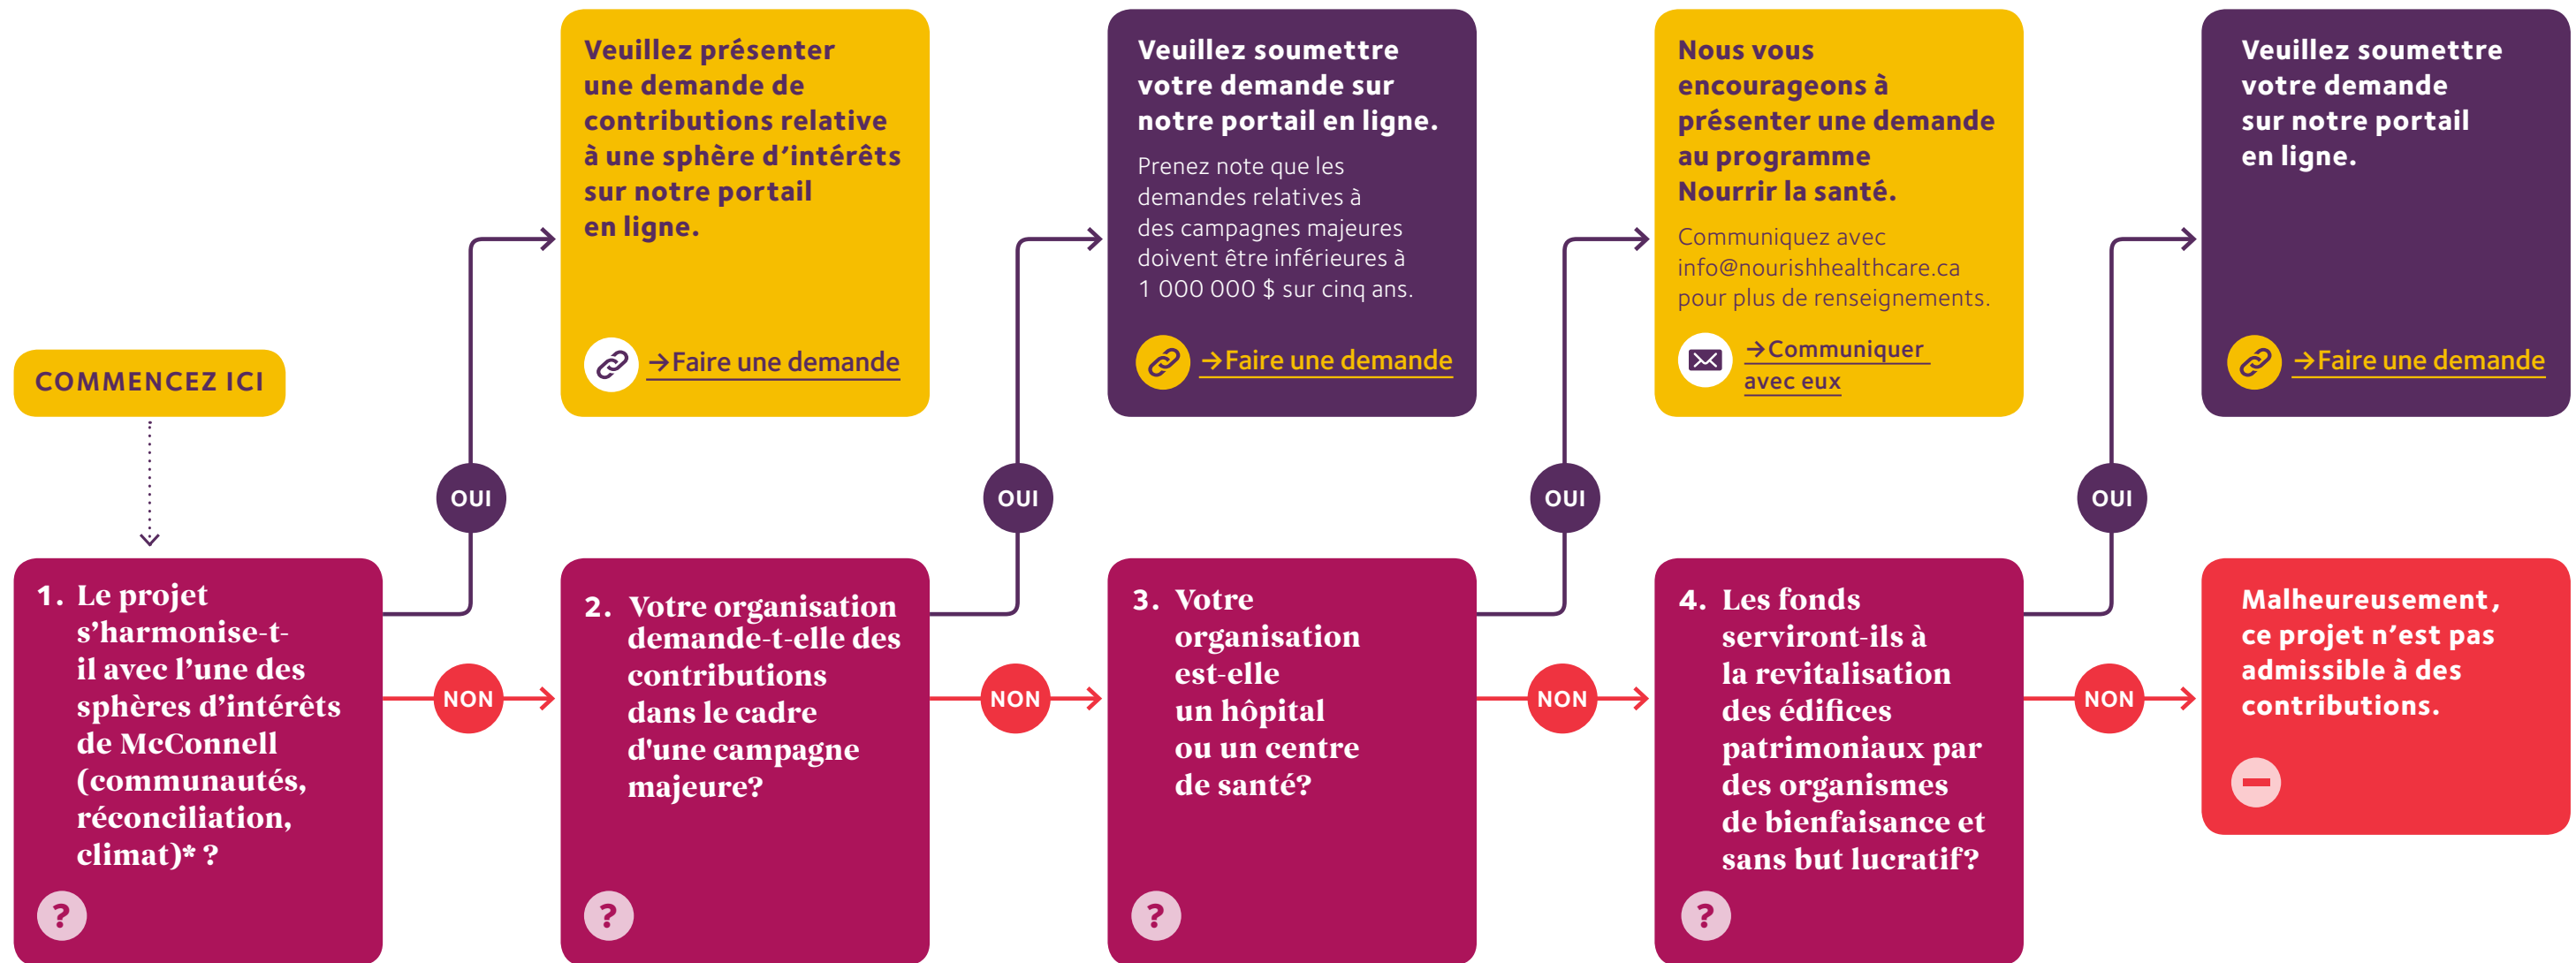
COMMENCEZ ICI

1. Le projet s’harmonise-t-il avec l’une des sphères d’intérêts de McConnell (communautés, réconciliation, climat)* ?

?

OUI

Veuillez présenter une demande de contributions relative à une sphère d’intérêts sur notre portail en ligne.

→Faire une demande

NON

2. Votre organisation demande-t-elle des contributions dans le cadre d'une campagne majeure?

?

OUI

Veuillez soumettre votre demande sur notre portail en ligne.

Prenez note que les demandes relatives à des campagnes majeures doivent être inférieures à 1 000 000 $ sur cinq ans.

→Faire une demande

NON

3. Votre organisation est-elle un hôpital ou un centre de santé?

?

OUI

Nous vous encourageons à présenter une demande au programme Nourrir la santé.

Communiquez avec info@nourishhealthcare.ca pour plus de renseignements.

→Communiquer avec eux

NON

4. Les fonds serviront-ils à la revitalisation des édifices patrimoniaux par des organismes de bienfaisance et sans but lucratif?

?

OUI

Veuillez soumettre votre demande sur notre portail en ligne.

→Faire une demande

NON

Malheureusement, ce projet n’est pas admissible à des contributions.